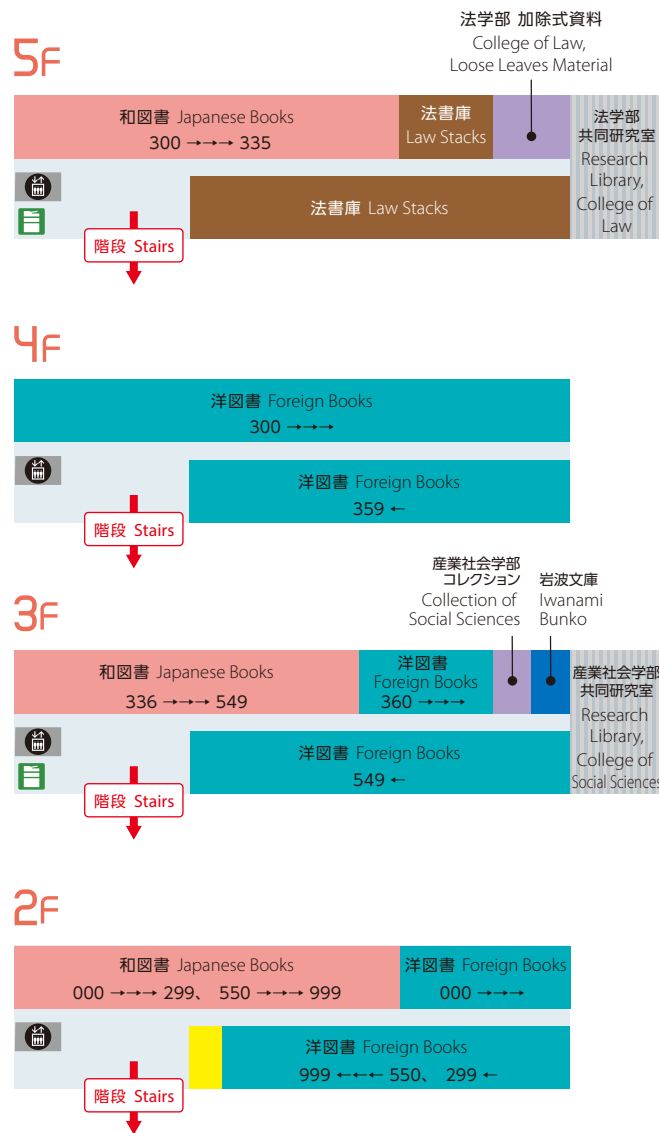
5F

法学部 加除式資料
College of Law,
Loose Leaves Material

和図書 Japanese Books
300 →→→ 335

法書庫
Law Stacks

法学部
共同研究室
Research Library, College of Law

法書庫 Law Stacks

階段 Stairs

4F

洋図書 Foreign Books
300 →→→

洋図書 Foreign Books
359 ←

階段 Stairs

3F

産業社会学部
コレクション
Collection of Social Sciences

岩波文庫
Iwanami Bunko

和図書 Japanese Books
336 →→→ 549

洋図書
Foreign Books
360 →→→

産業社会学部
共同研究室
Research Library, College of Social Sciences

洋図書 Foreign Books
549 ←

階段 Stairs

2F

和図書 Japanese Books
000 →→→ 299、 550 →→→ 999

洋図書 Foreign Books
000 →→→

洋図書 Foreign Books
999 ←←← 550、 299 ←

階段 Stairs